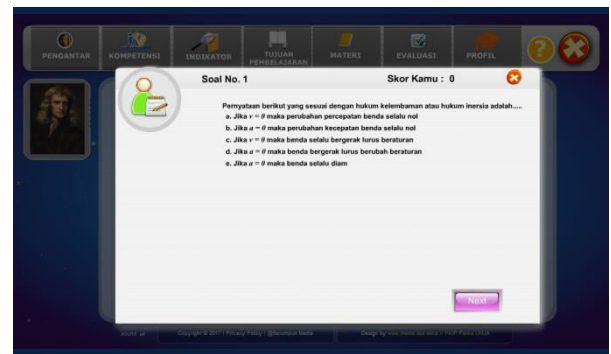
PENGANTAR KOMPETENSI INDIKATOR TUJUAN PEMBELAJARAN MATERI EVALUASI PROFIL

Soal No. 1

Skor Kamu : 0

Pernyataan berikut yang sesuai dengan hukum kelembaman atau hukum inersia adalah.....

a. Jika $v = 0$ maka perubahan percepatan benda selalu nol

b. Jika $a = 0$ maka perubahan kecepatan benda selalu nol

c. Jika $v = 0$ maka benda selalu bergerak lurus beraturan

d. Jika $a = 0$ maka benda bergerak lurus berubah beraturan

e. Jika $a = 0$ maka benda selalu diam

Next

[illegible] Copyright © 2011 | Privacy Policy | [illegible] Design by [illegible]